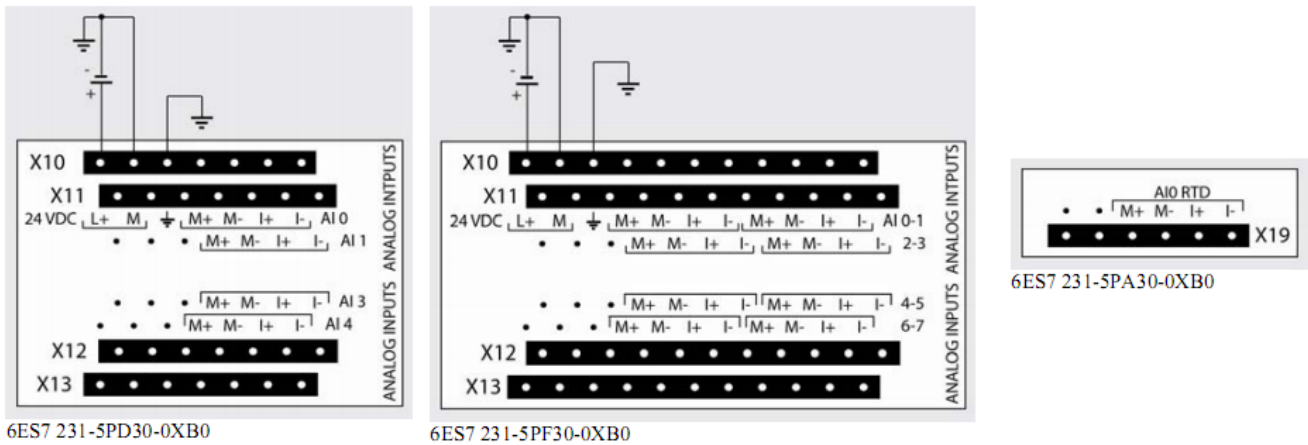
X10
X11
24 VDC L+ M M+ M- I+ I- AI 0
M+ M- I+ I- AI 1
M+ M- I+ I- AI 3
M+ M- I+ I- AI 4
X12
X13
ANALOG INTPUTS
ANALOG INPUTS
6ES7 231-5PD30-0XB0

X10
X11
24 VDC L+ M M+ M- I+ I- M+ M- I+ I- AI 0-1
M+ M- I+ I- M+ M- I+ I- 2-3
M+ M- I+ I- M+ M- I+ I- 4-5
M+ M- I+ I- M+ M- I+ I- 6-7
X12
X13
ANALOG INTPUTS
ANALOG INPUTS
6ES7 231-5PF30-0XB0

AI0 RTD
M+ M- I+ I-
X19
6ES7 231-5PA30-0XB0